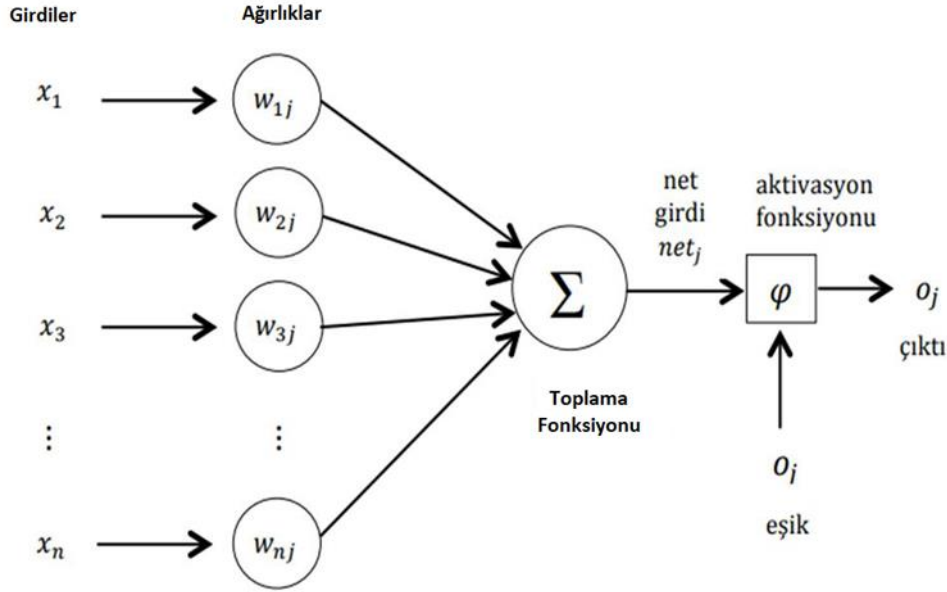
Girdiler

Ağırlıklar

$x_1$

$w_{1j}$

$x_2$

$w_{2j}$

$x_3$

$w_{3j}$

$\vdots$

$\vdots$

$x_n$

$w_{nj}$

$\Sigma$

Toplama Fonksiyonu

net girdi $net_j$

aktivasyon fonksiyonu

$\varphi$

$o_j$

çıktı

$o_j$

eşik